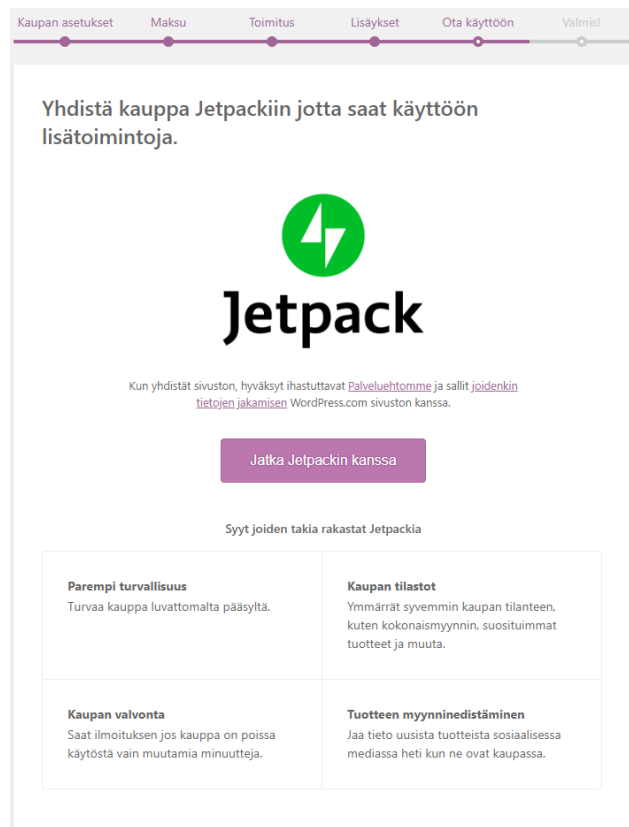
Kaupan asetukset Maksu Toimitus Lisäykset Ota käyttöön Valmis!

Yhdistä kauppa Jetpackiin jotta saat käyttöön lisätoimintoja.

Jetpack

Kun yhdistät sivuston, hyväksyt ihastuttavat Palveluehtomme ja sallit joidenkin tietojen jakamisen WordPress.com sivuston kanssa.

Jatka Jetpackin kanssa

Syyt joiden takia rakastat Jetpackia

| Parempi turvallisuus<br>Turvaa kauppa luvattomalta pääsyltä. | Kaupan tilastot<br>Ymmärrät syvemmin kaupan tilanteen, kuten kokonaismyynnin, suosituimmat tuotteet ja muuta. |
|---|---|
| Kaupan valvonta<br>Saat ilmoituksen jos kauppa on poissa käytöstä vain muutamia minuutteja. | Tuotteen myynninedistäminen<br>Jaa tieto uusista tuotteista sosiaalisessa mediassa heti kun ne ovat kaupassa. |